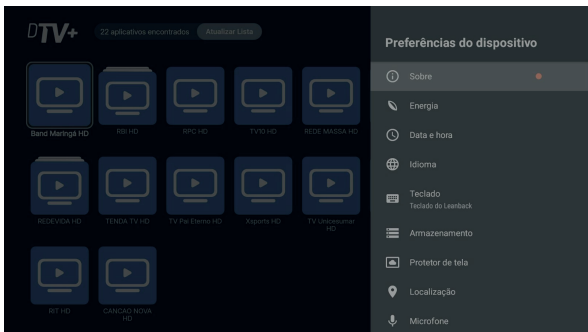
DTV+ 22 aplicativos encontrados Atualizar Lista

Band Maringá HD
RBI HD
RPC HD
TV10 HD
REDE MASSA HD
REDEVIDA HD
TENDA TV HD
TV Pai Eterno HD
Xsports HD
TV Unicesumar HD
RIT HD
CANCAO NOVA HD

Preferências do dispositivo

Sobre
Energia
Data e hora
Idioma
Teclado
Teclado do Leanback
Armazenamento
Protetor de tela
Localização
Microfone